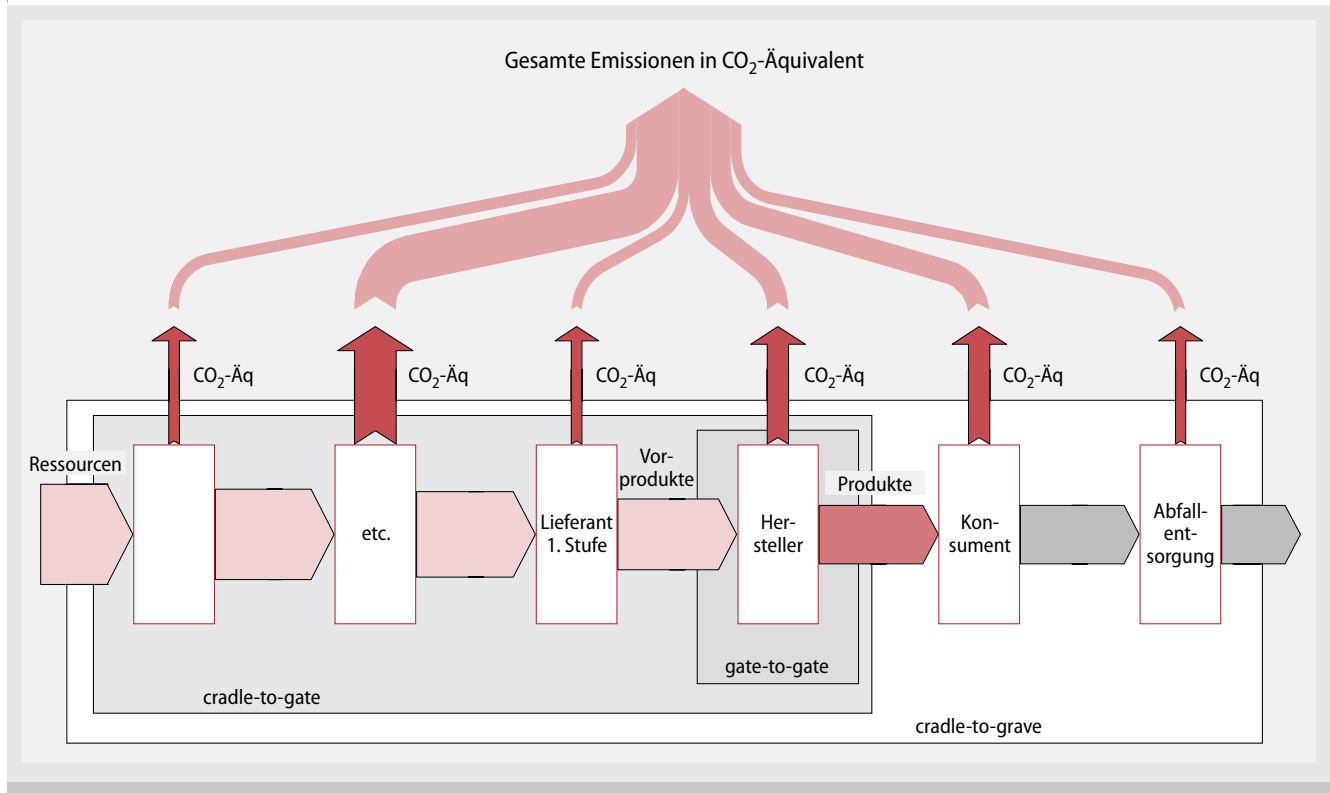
Gesamte Emissionen in $CO_2$-Äquivalent

$CO_2$-Äq
$CO_2$-Äq
$CO_2$-Äq
$CO_2$-Äq
$CO_2$-Äq
$CO_2$-Äq

Ressourcen

etc.

Lieferant 1. Stufe

Vorprodukte

Hersteller

Produkte

Konsument

Abfallentsorgung

gate-to-gate

cradle-to-gate

cradle-to-grave